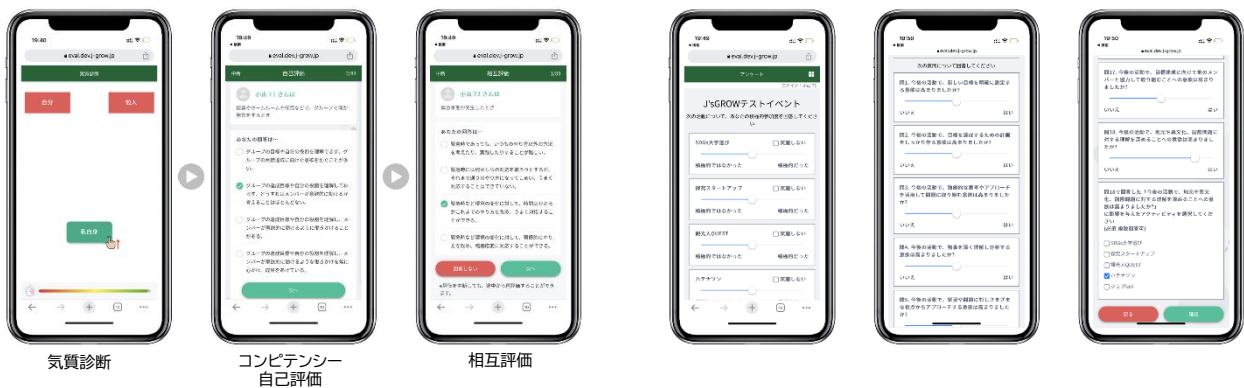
19:40
eval.dev.j-grow.jp
気質診断
自分
他人
私自身

19:49
eval.dev.j-grow.jp
自己評価
あなたの様子は…
次へ

19:49
eval.dev.j-grow.jp
相互評価
あなたの印象は…
次へ

19:49
eval.dev.j-grow.jp
アンケート
J'sGROWテストイベント
SDGs大学巡り
探究スタートアップ
観光人QUEST
ハチナソン

19:50
eval.dev.j-grow.jp
いいえ
はい

19:50
eval.dev.j-grow.jp
いいえ
はい
SDGs大学巡り
探究スタートアップ
観光人QUEST
ハチナソン
戻る
提出

気質診断
コンピテンシー自己評価
相互評価